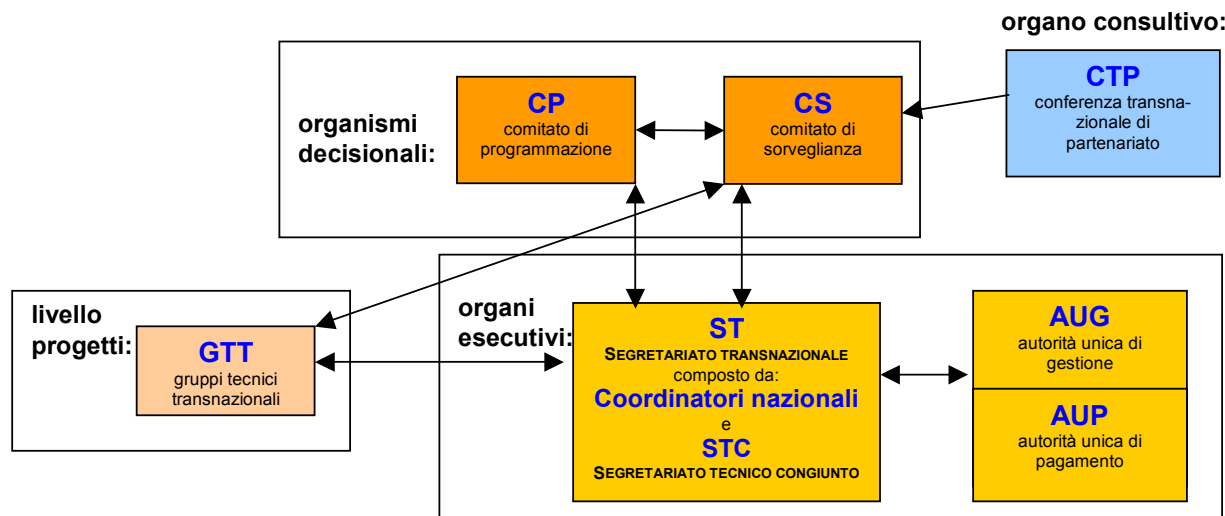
organo consultivo:

organismi decisionali:

CP
comitato di programmazione

CS
comitato di sorveglianza

CTP
conferenza transnazionale di partenariato

livello progetti:

GTT
gruppi tecnici transnazionali

organi esecutivi:

ST
SEGRETARIATO TRANSNAZIONALE
composto da:
Coordinatori nazionali
e
STC
SEGRETARIATO TECNICO CONGIUNTO

AUG
autorità unica di gestione

AUP
autorità unica di pagamento